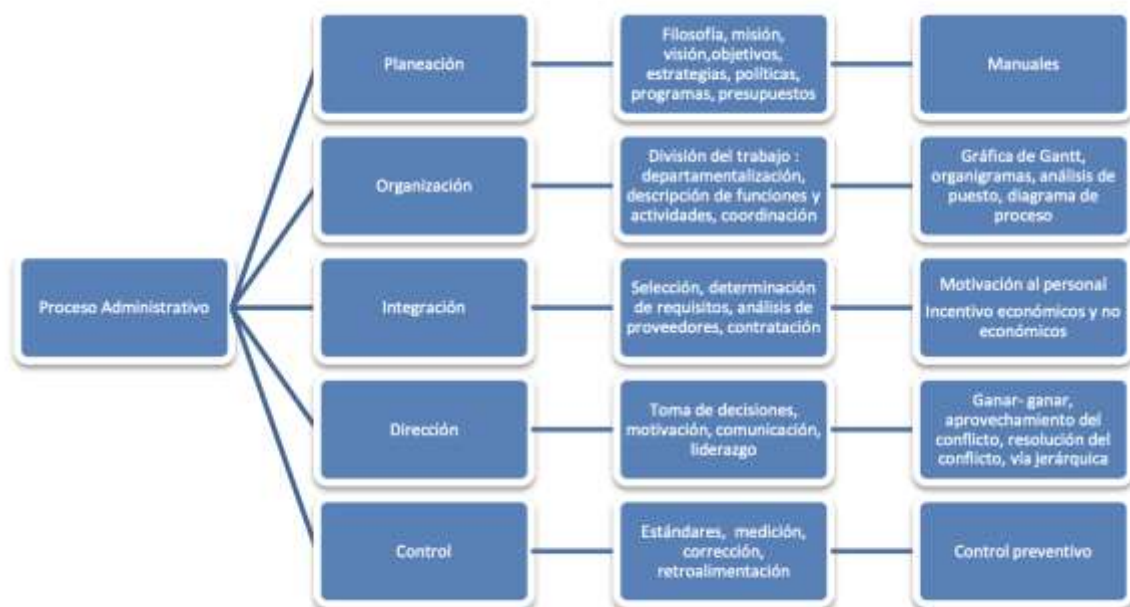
Proceso Administrativo

Planeación

Filosofía, misión, visión,objetivos, estrategias, políticas, programas, presupuestos

Manuales

Organización

División del trabajo : departamentalización, descripción de funciones y actividades, coordinación

Gráfica de Gantt, organigramas, análisis de puesto, diagrama de proceso

Integración

Selección, determinación de requisitos, análisis de proveedores, contratación

Motivación al personal

Incentivo económicos y no económicos

Dirección

Toma de decisiones, motivación, comunicación, liderazgo

Ganar- ganar, aprovechamiento del conflicto, resolución del conflicto, vía jerárquica

Control

Estándares, medición, corrección, retroalimentación

Control preventivo